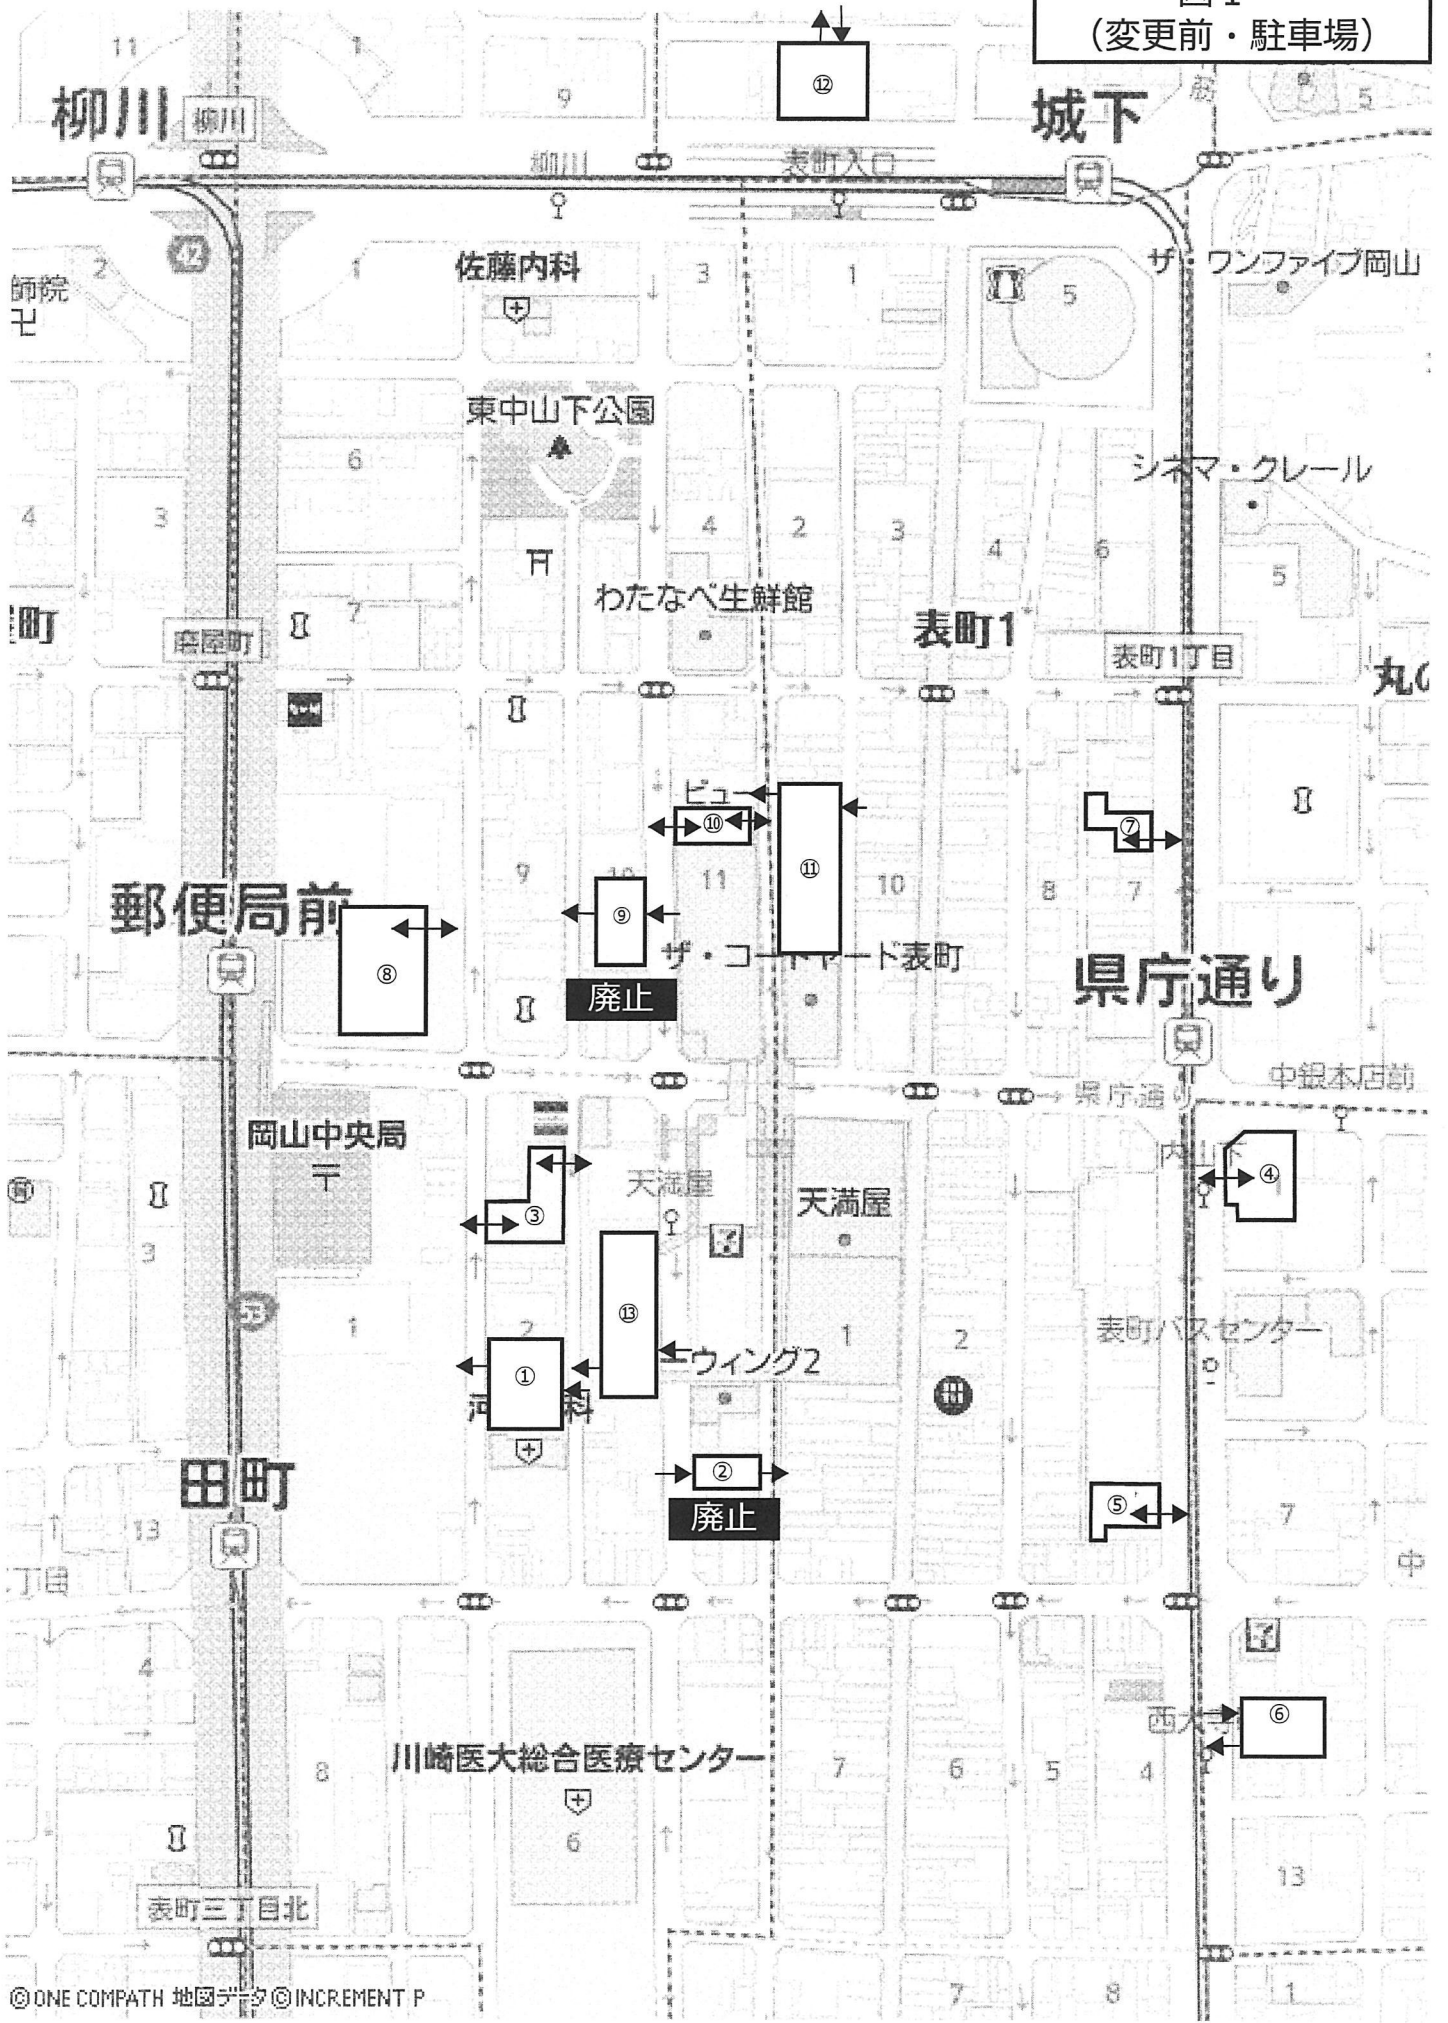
図1
（変更前・駐車場）

柳川
柳川
柳川
表町入口
城下
⑫
11
9
5
2
1
佐藤内科
3
1
ザ・ワンファイブ岡山
5
師院
東中山下公園
6
シネマ・クレール
4
3
4
2
3
4
6
5
わたなべ生鮮館
町
7
表町1
表町1丁目
丸の
田屋町
ビュー
⑩
⑪
⑦
9
10
11
10
8
7
郵便局前
⑧
⑨
ザ・コートヤード表町
県庁通り
廃止
中銀本店前
県庁通り
岡山中央局
内山下
④
天満屋
天満屋
③
3
⑬
1
2
1
2
表町バスセンター
①
ウィング2
科
田町
②
13
廃止
⑤
7
丁目
中
4
西大寺
⑥
川崎医大総合医療センター
8
7
6
5
4
6
13
表町三丁目北
7
8
1
©ONE COMPATH 地図データ©INCREMENT P